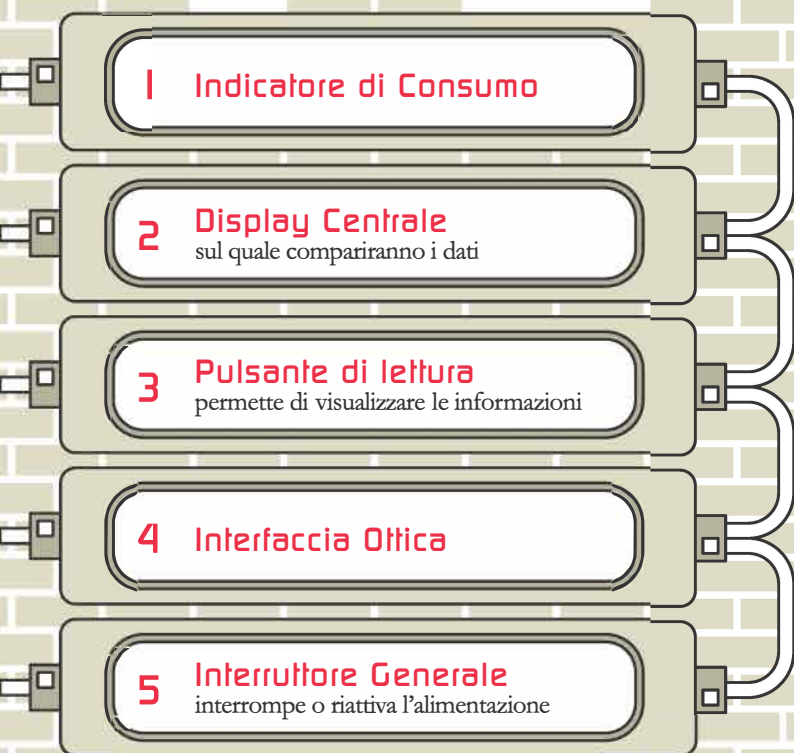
1 Indicatore di Consumo

2 Display Centrale
sul quale compariranno i dati

3 Pulsante di lettura
permette di visualizzare le informazioni

4 Interfaccia Ottica

5 Interruttore Generale
interrompe o riattiva l'alimentazione